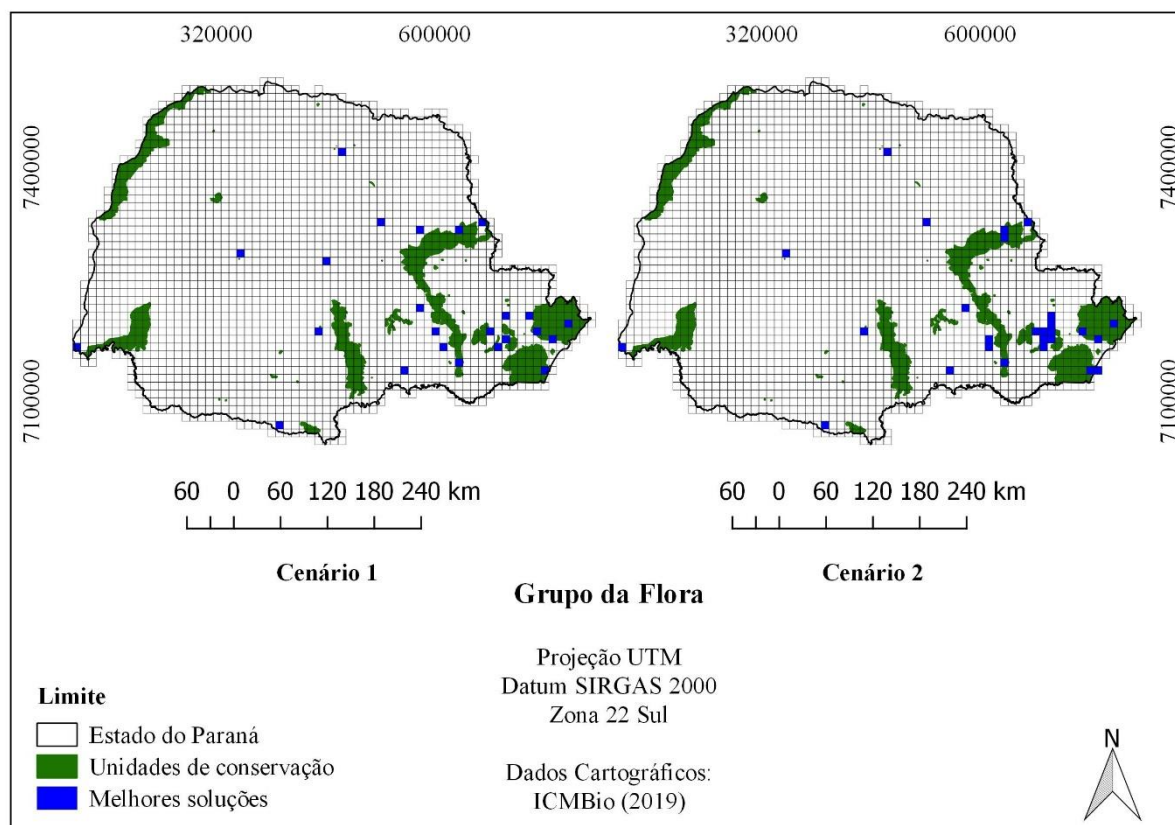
320000 600000

7400000

7100000

60 0 60 120 180 240 km

Cenário 1

320000 600000

7400000

7100000

60 0 60 120 180 240 km

Cenário 2

Grupo da Flora

Projeção UTM
Datum SIRGAS 2000
Zona 22 Sul

Dados Cartográficos:
ICMBio (2019)

Limite
Estado do Paraná
Unidades de conservação
Melhores soluções

N